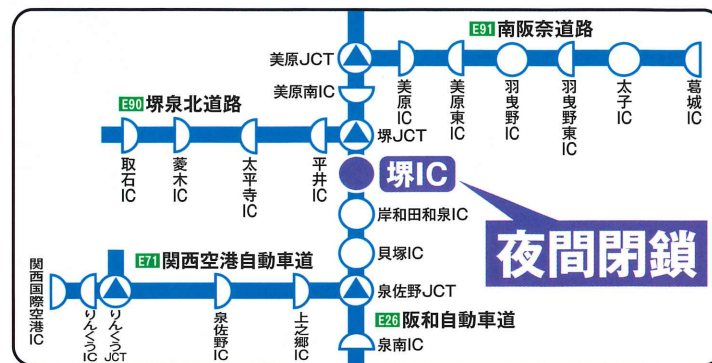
E91 南阪奈道路

美原JCT

美原南IC

美原IC

美原東IC

羽曳野IC

羽曳野東IC

太子IC

葛城IC

E90 堺泉北道路

取石IC

菱木IC

太平寺IC

平井IC

堺JCT

堺IC

岸和田和泉IC

夜間閉鎖

貝塚IC

E71 関西空港自動車道

関西国際空港IC

りんくうIC

りんくうJCT

泉佐野IC

上之郷IC

泉佐野JCT

E26 阪和自動車道

泉南IC